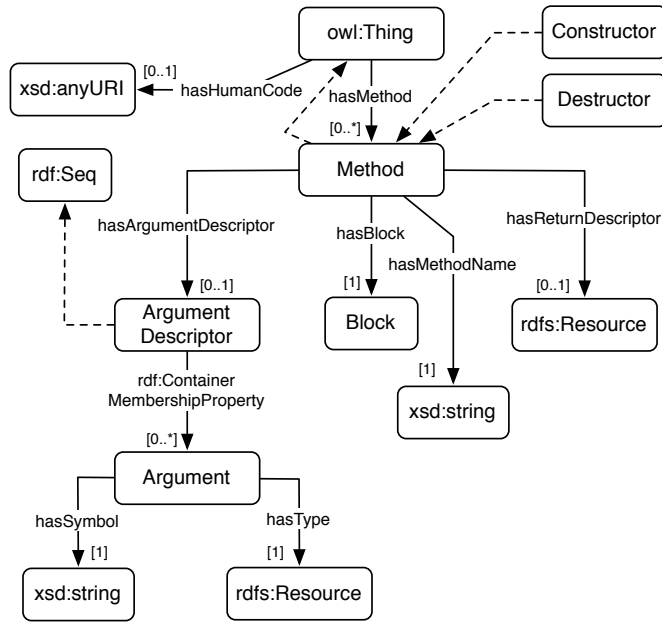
owl:Thing

Constructor

xsd:anyURI

[0..1]

hasHumanCode

hasMethod

Destructor

[0..*]

rdf:Seq

Method

hasArgumentDescriptor

hasBlock

hasReturnDescriptor

hasMethodName

[0..1]

[1]

[0..1]

Argument Descriptor

Block

rdfs:Resource

rdf:Container MembershipProperty

[1]

xsd:string

[0..*]

Argument

hasSymbol

hasType

[1]

[1]

xsd:string

rdfs:Resource